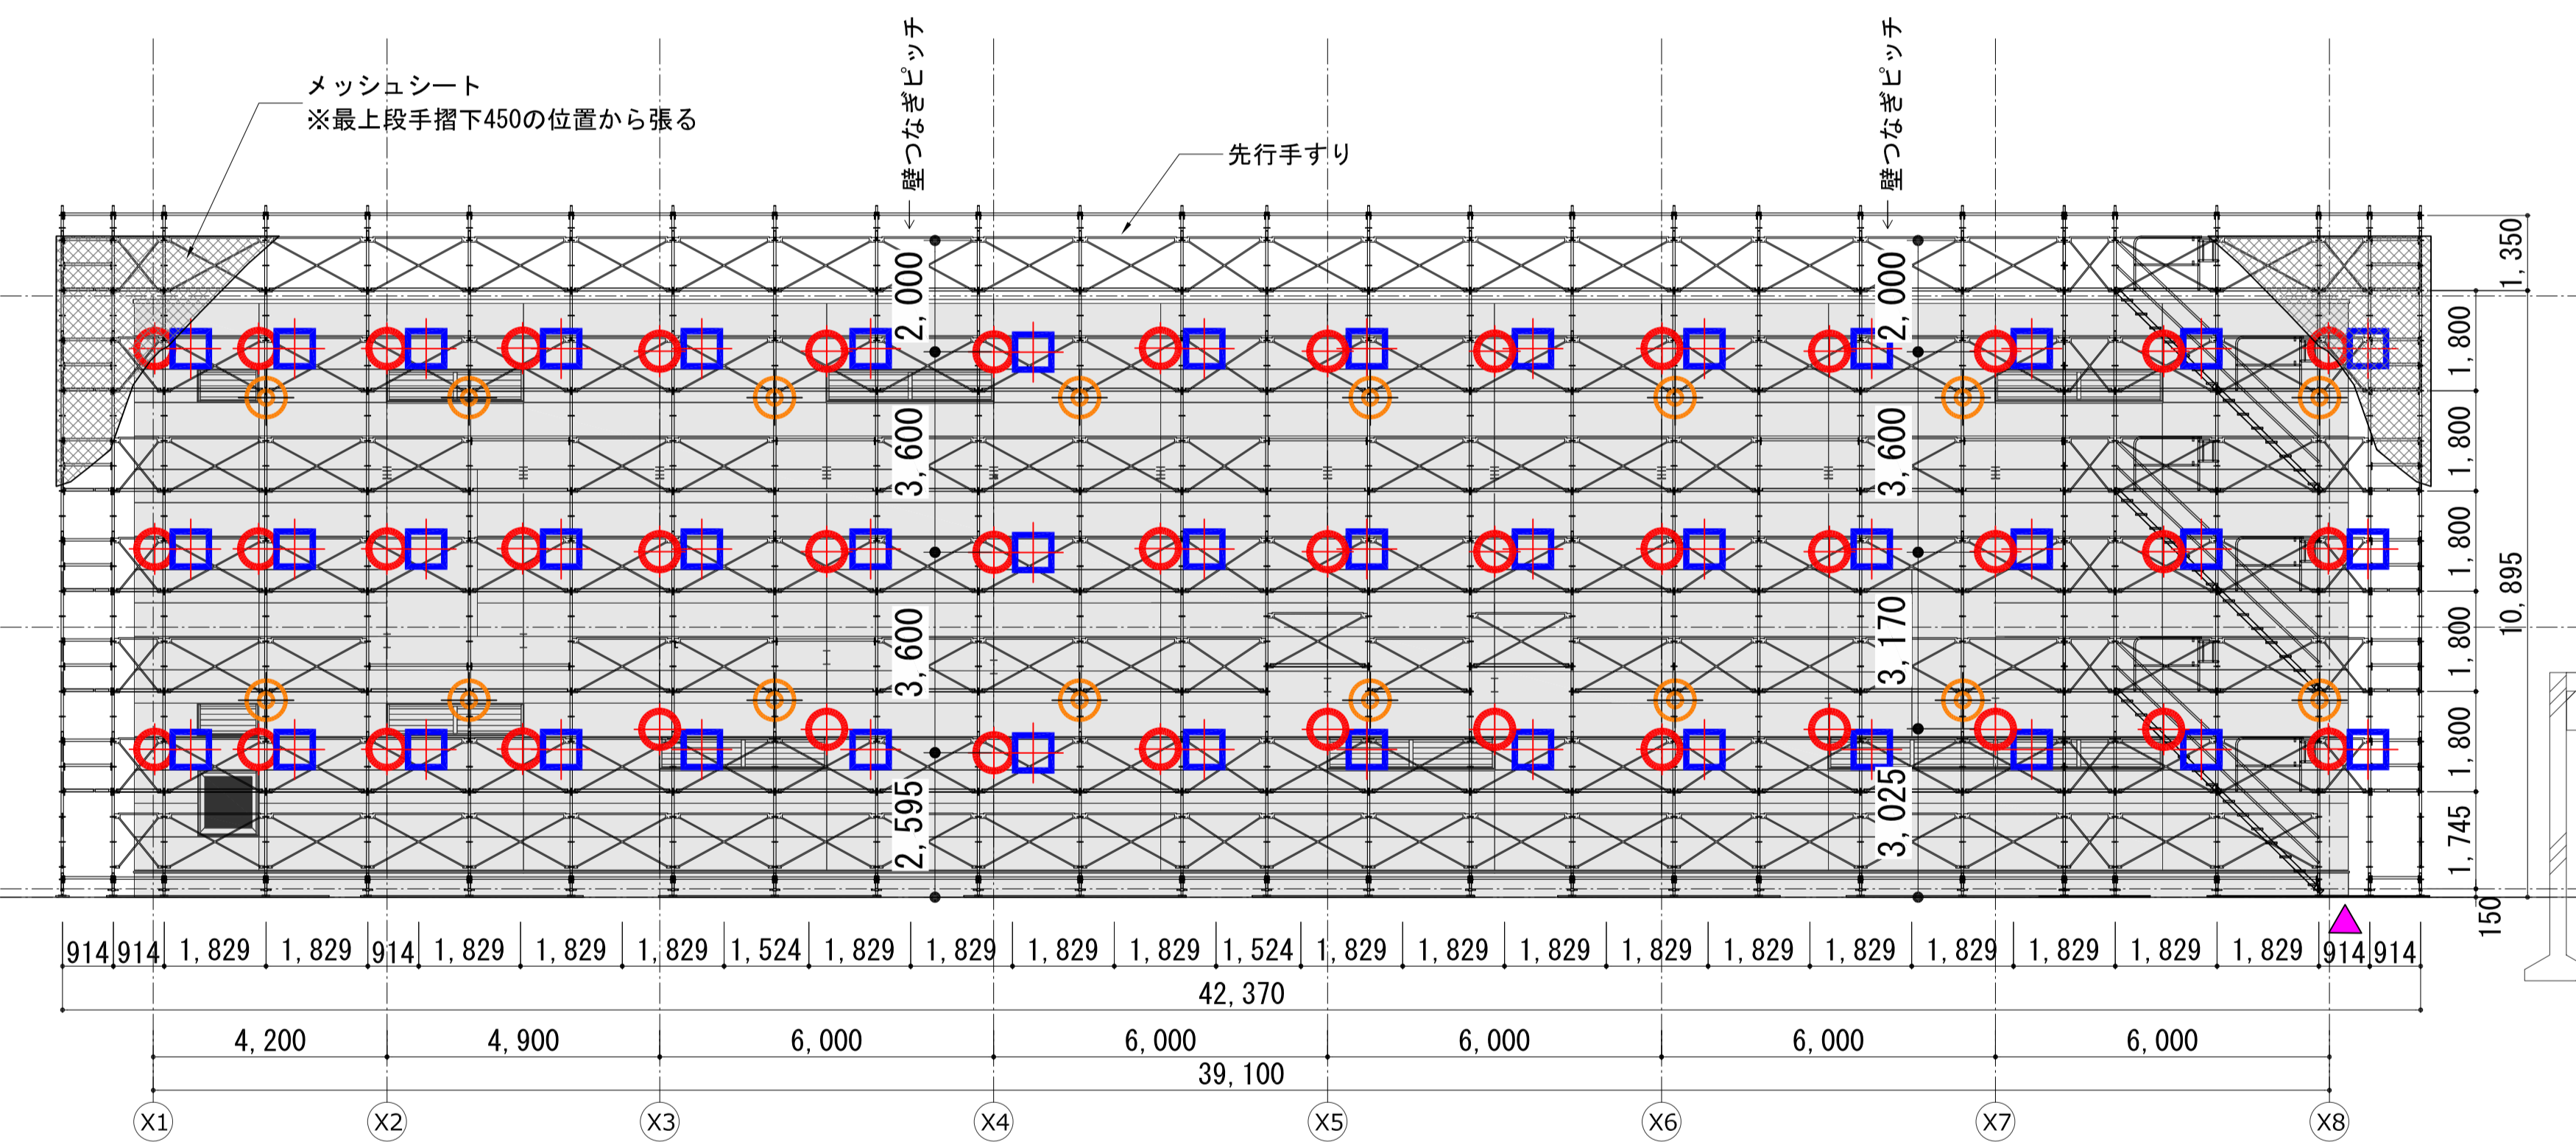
メッシュシート
※最上段手摺下450の位置から張る

壁つなぎピッチ

先行手すり

壁つなぎピッチ

2,000
3,600
3,600
2,595

2,000
3,600
3,170
3,025

1,350
1,800
1,800
1,800
1,800
1,800
1,745
10,895
150

914 914 1,829 1,829 914 1,829 1,829 1,829 1,524 1,829 1,829 1,829 1,829 1,524 1,829 1,829 1,829 1,829 1,829 1,829 1,829 1,829 1,829 1,829 914 914

42,370

4,200 4,900 6,000 6,000 6,000 6,000 6,000

39,100

X1 X2 X3 X4 X5 X6 X7 X8